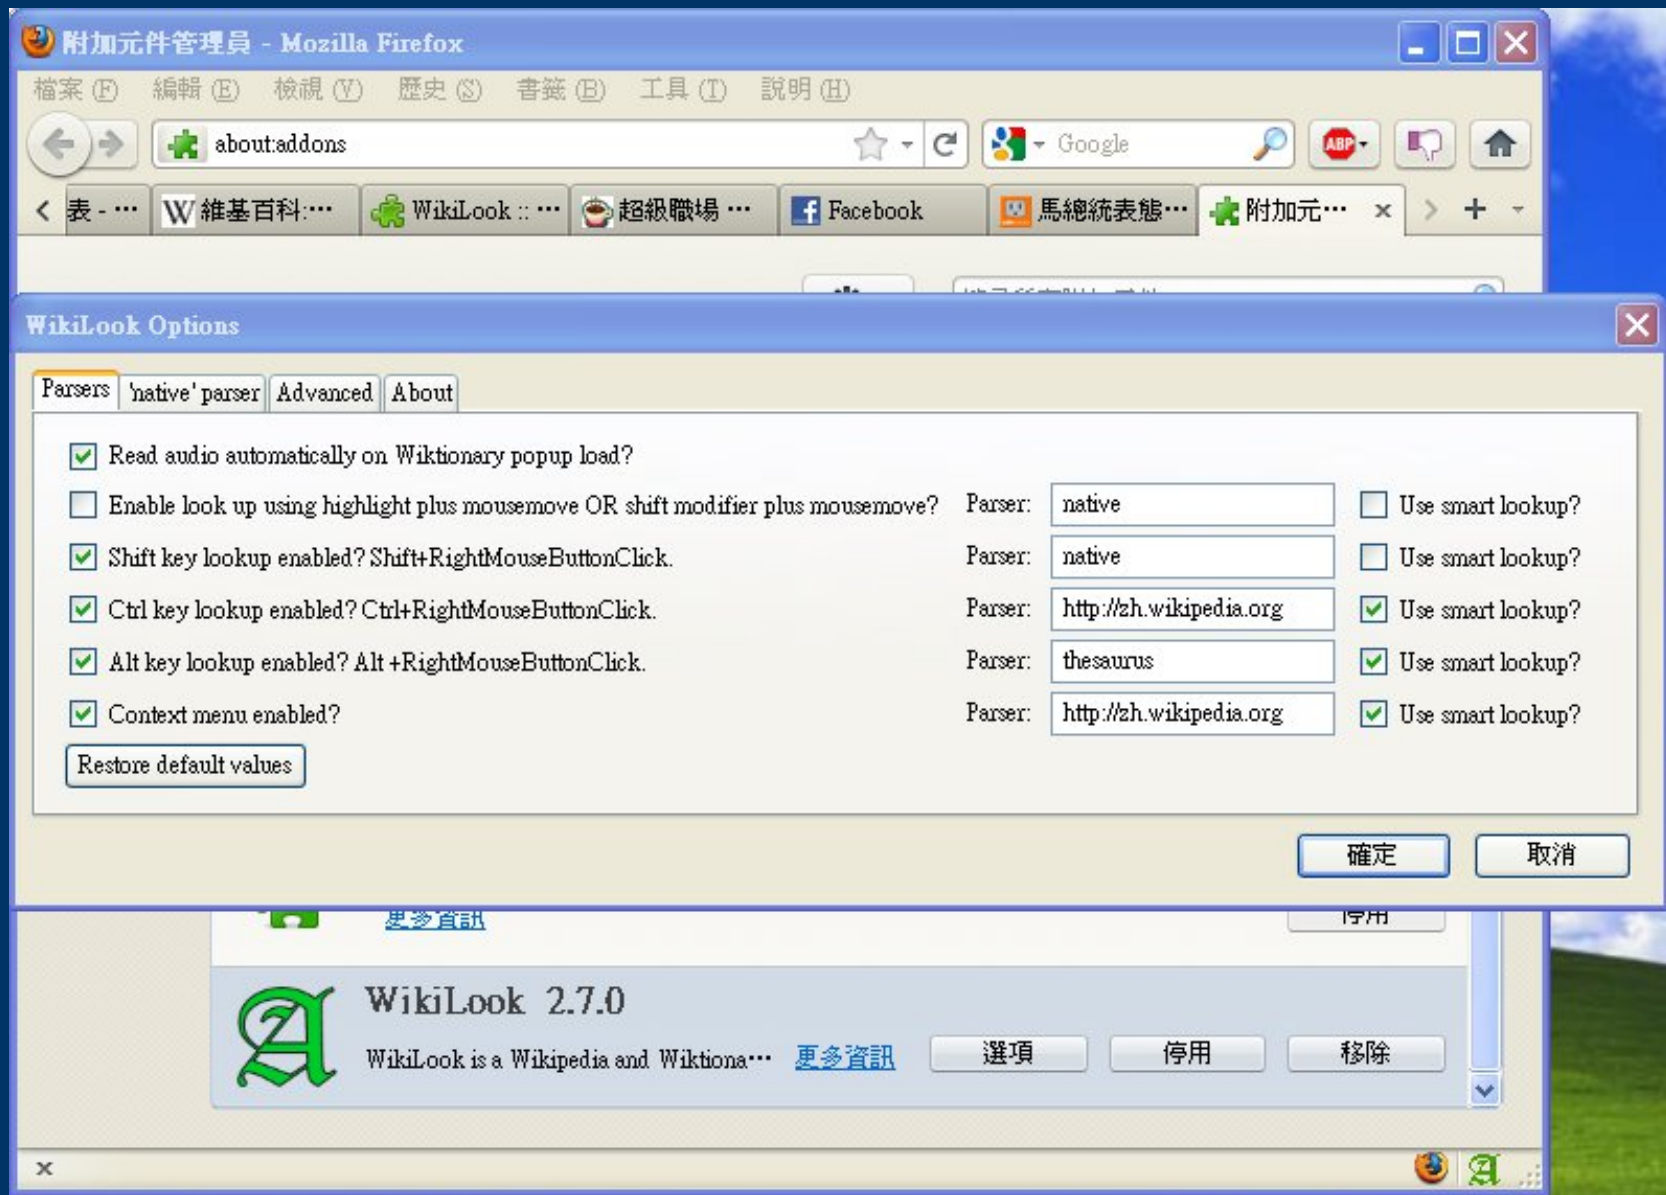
附加元件管理員 - Mozilla Firefox

檔案 (F) 編輯 (E) 檢視 (V) 歷史 (S) 書籤 (B) 工具 (T) 說明 (H)

about:addons

Google

ABP

表 - ⋯ | 維基百科:⋯ | WikiLook :: ⋯ | 超級職場 ⋯ | Facebook | 馬總統表態⋯ | 附加元⋯

WikiLook Options

Parsers | 'native' parser | Advanced | About

Read audio automatically on Wiktionary popup load?

Enable look up using highlight plus mousemove OR shift modifier plus mousemove? Parser: native Use smart lookup?

Shift key lookup enabled? Shift+RightMouseButtonClick. Parser: native Use smart lookup?

Ctrl key lookup enabled? Ctrl+RightMouseButtonClick. Parser: http://zh.wikipedia.org Use smart lookup?

Alt key lookup enabled? Alt +RightMouseButtonClick. Parser: thesaurus Use smart lookup?

Context menu enabled? Parser: http://zh.wikipedia.org Use smart lookup?

Restore default values

確定 取消

更多資訊 停用

WikiLook 2.7.0

WikiLook is a Wikipedia and Wiktiona⋯ 更多資訊 選項 停用 移除